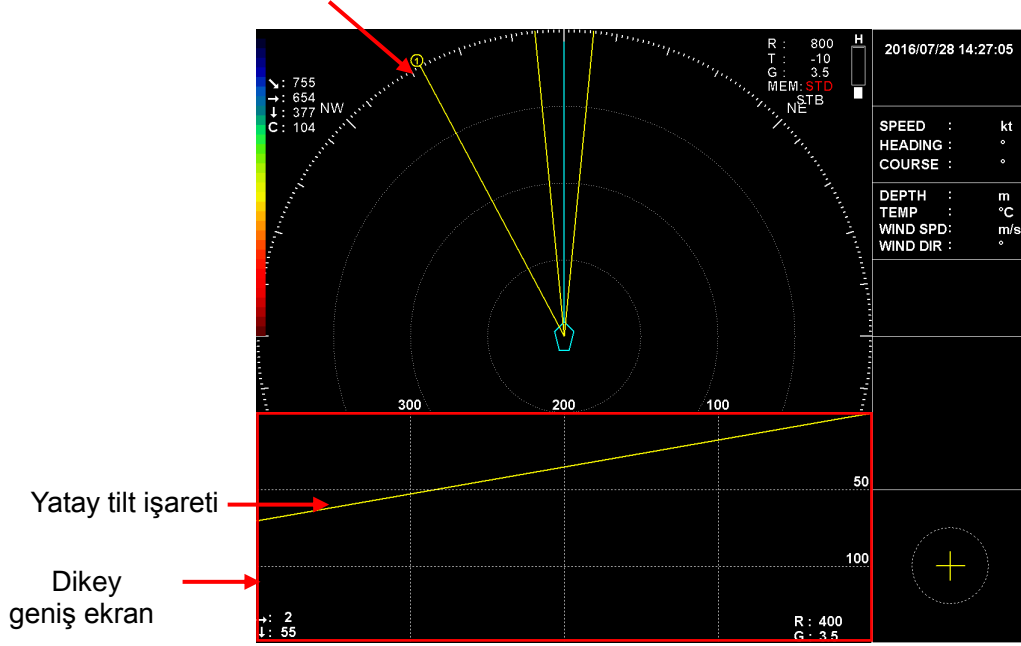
↘: 755
→: 654
↓: 377
C: 104
NW

1

R : 800
T : -10
G : 3.5
MEM: STD
STB
NE

H

2016/07/28 14:27:05

SPEED : kt
HEADING : °
COURSE : °

DEPTH : m
TEMP : °C
WIND SPD: m/s
WIND DIR : °

300
200
100

50
100

Yatay tilt işareti

Dikey geniş ekran

→: 2
↓: 55

R : 400
G : 3.5